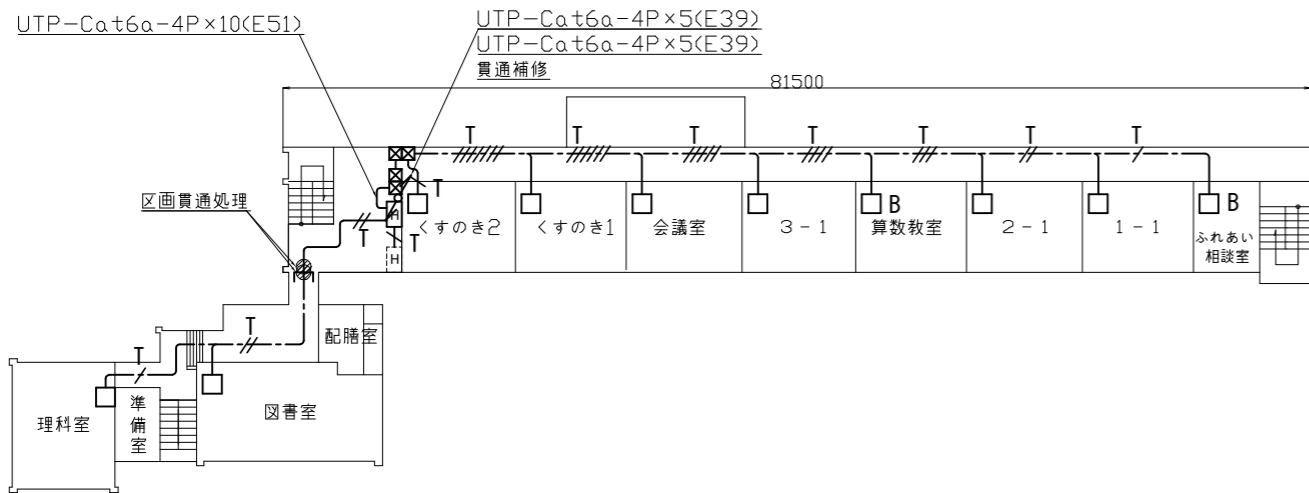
UTP−Cat6a−4P×10(E51)
UTP−Cat6a−4P×5(E39)
UTP−Cat6a−4P×5(E39)
貫通補修
81500
区画貫通処理
T T T T T T T T T T T T
B B
H H
くすのき2
くすのき1
会議室
3−1
算数教室
2−1
1−1
ふれあい相談室
配膳室
理科室
準備室
図書室